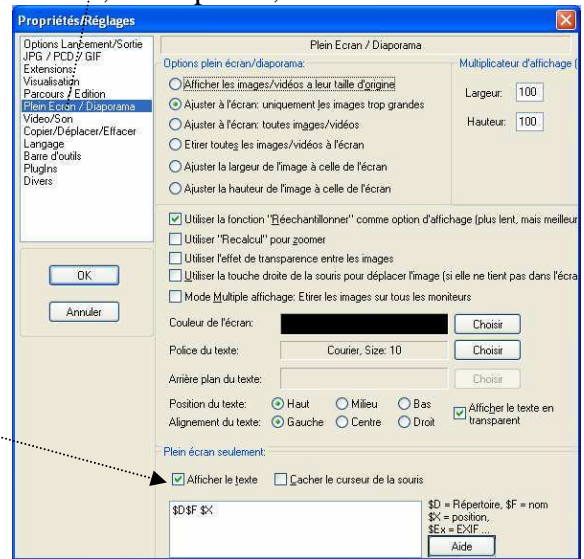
Propriétés/Réglages

Options Lancement/Sortie
JPG / PCD / GIF
Extensions
Visualisation
Parcours / Edition
Plein Ecran / Diaporama
Video/Son
Copier/Déplacer/Effacer
Langage
Barre d'outils
PlugIns
Divers

OK

Annuler

Plein Ecran / Diaporama

Options plein écran/diaporama:

Afficher les images/vidéos a leur taille d'origine
Ajuster à l'écran: uniquement les images trop grandes
Ajuster à l'écran: toutes images/vidéos
Etirer toutes les images/vidéos à l'écran
Ajuster la largeur de l'image à celle de l'écran
Ajuster la hauteur de l'image à celle de l'écran

Multiplicateur d'affichage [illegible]

Largeur: 100
Hauteur: 100

Utiliser la fonction "Réechantillonner" comme option d'affichage (plus lent, mais meilleur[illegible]
Utiliser "Recalcul" pour zoomer
Utiliser l'effet de transparence entre les images
Utiliser la touche droite de la souris pour déplacer l'image (si elle ne tient pas dans l'écra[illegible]
Mode Multiple affichage: Etirer les images sur tous les moniteurs

Couleur de l'écran: Choisir
Police du texte: Courier, Size: 10 Choisir
Arrière plan du texte: Choisir

Position du texte: Haut Milieu Bas
Alignement du texte: Gauche Centre Droit
Afficher le texte en transparent

Plein écran seulement:

Afficher le texte Cacher le curseur de la souris

$D$F $X

$D = Répertoire, $F = nom
$X = position,
$Ex = EXIF ...

Aide